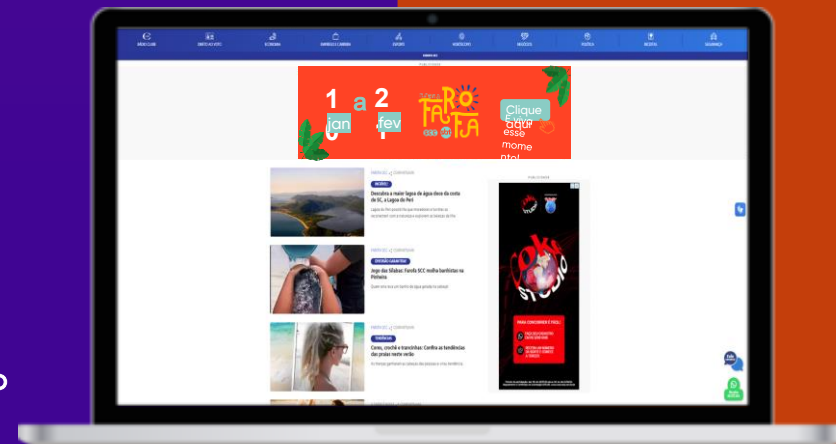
RÁDIO CLUBE | DIREITO AO VOTO | ECONOMIA | FAROFA DA CAMBIRA | ESPORTE | HORÓSCOPO | NEGÓCIOS | POLÍTICA | RECEITAS | SEGURANÇA

1 a 2
jan fev

FAROFA

Clique e viva esse momento!

Descubra a maior lagoa de água doce da costa de SC, a Lagoa do Peri

Jogo das Sílabas: Farofa SCC molha banhistas na Pinheira

Cores, crochê e trancinhas: Confira as tendências das praias neste verão

Coke Studio